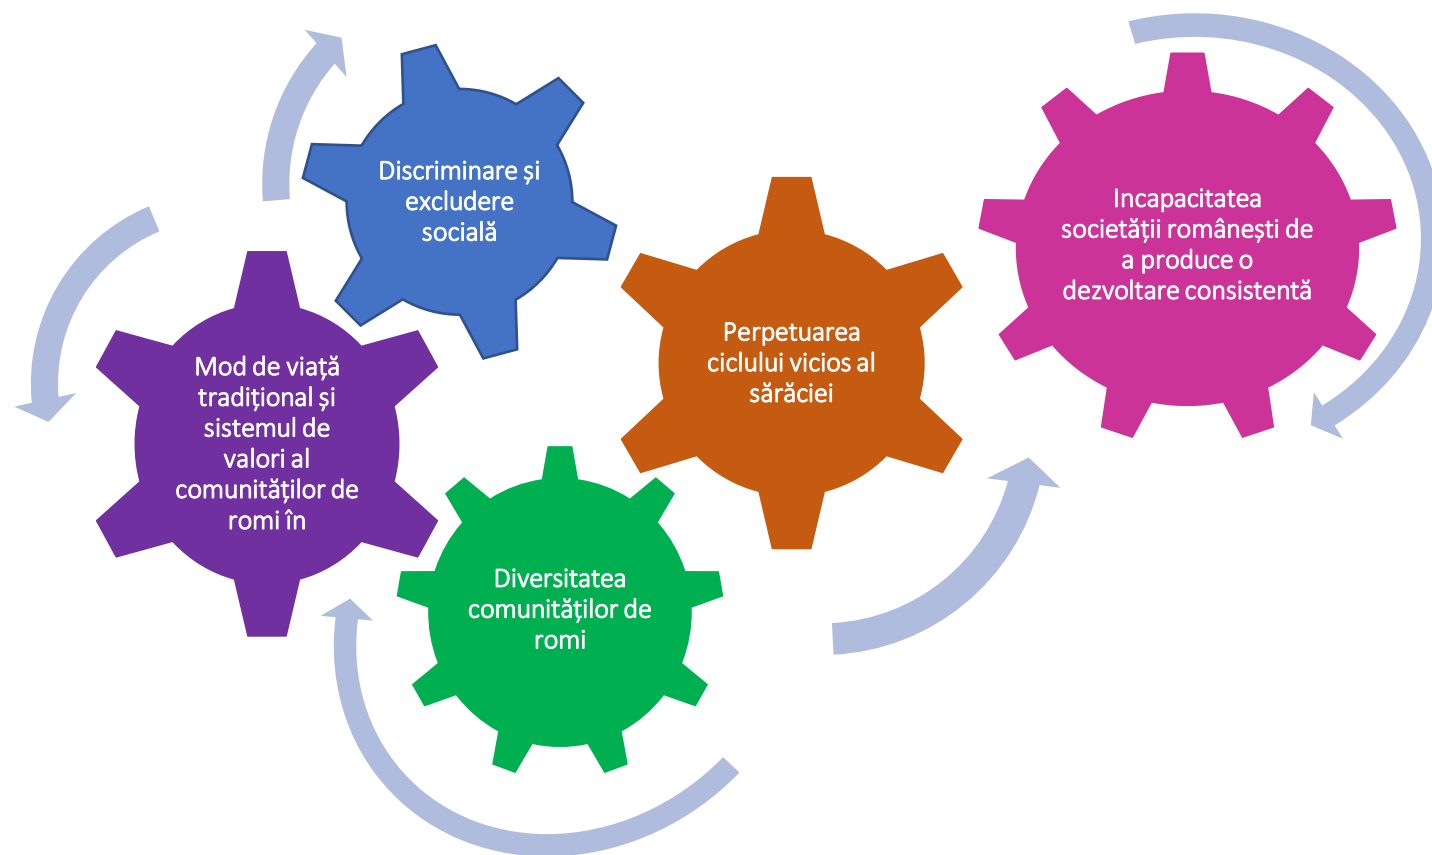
Discriminare și excludere socială

Incapacitatea societății românești de a produce o dezvoltare consistentă

Perpetuarea ciclului vicios al sărăciei

Mod de viață tradițional și sistemul de valori al comunităților de romi în

Diversitatea comunităților de romi